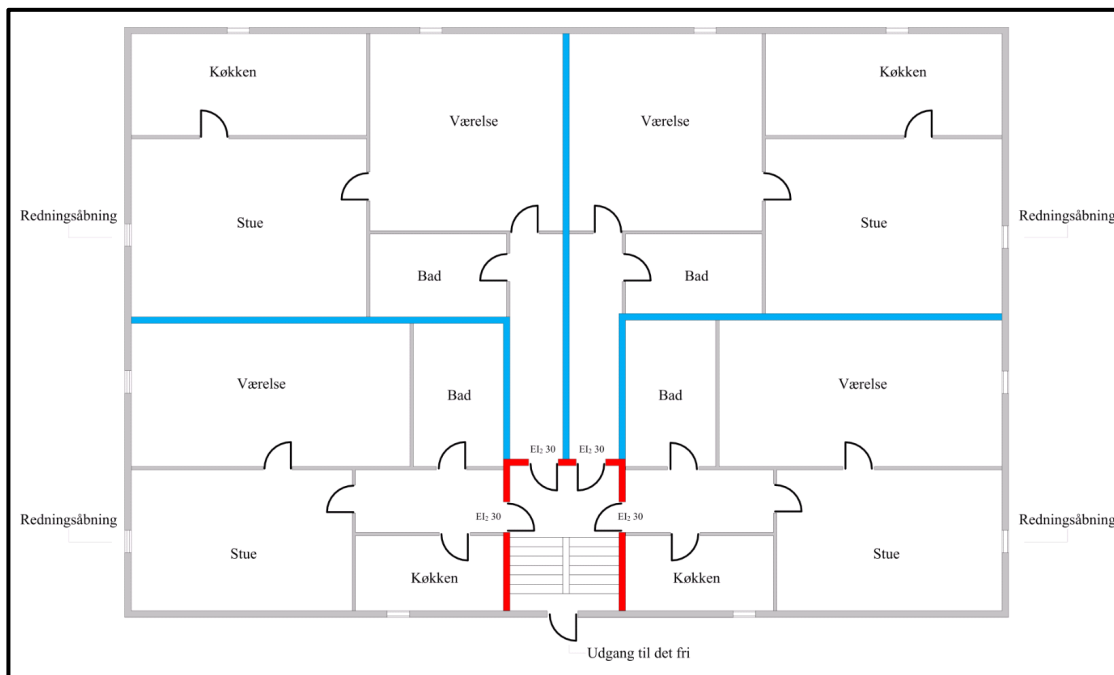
Køkken

Værelse

Værelse

Køkken

Redningsåbning

Stue

Stue

Redningsåbning

Bad

Bad

Værelse

Bad

Bad

Værelse

$EI_2$ 30

$EI_2$ 30

Redningsåbning

$EI_2$ 30

$EI_2$ 30

Redningsåbning

Stue

Køkken

Køkken

Stue

Udgang til det fri